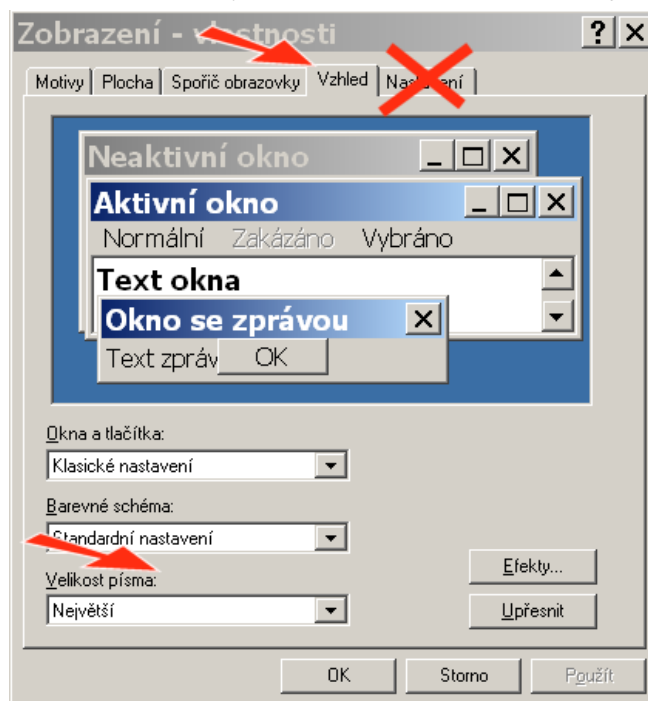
Zobrazení - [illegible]stnosti
?
Motivy | Plocha | Spořič obrazovky | Vzhled | Nas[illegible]ení

Neaktivní okno
Aktivní okno
Normální Zakázáno Vybráno
Text okna
Okno se zprávou
Text zpráv
OK

Okna a tlačítka:
Klasické nastavení
Barevné schéma:
Standardní nastavení
Velikost písma:
Největší

Efekty...
Upřesnit

OK
Storno
Použít